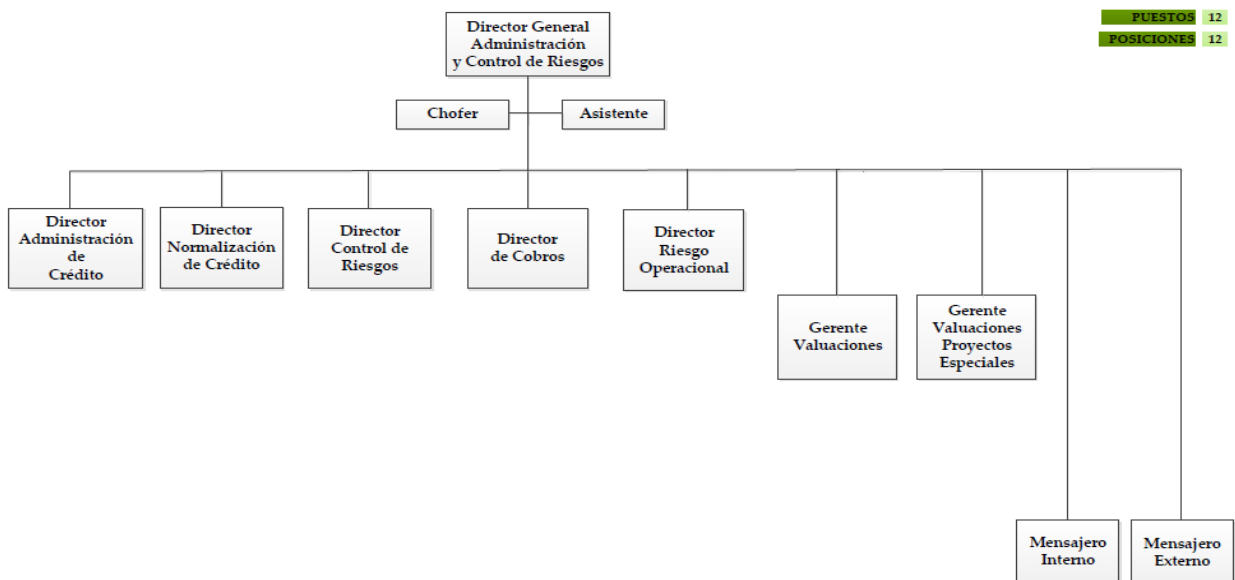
PUESTOS 12
POSICIONES 12

Director General Administración y Control de Riesgos

Chofer

Asistente

Director Administración de Crédito

Director Normalización de Crédito

Director Control de Riesgos

Director de Cobros

Director Riesgo Operacional

Gerente Valuaciones

Gerente Valuaciones Proyectos Especiales

Mensajero Interno

Mensajero Externo